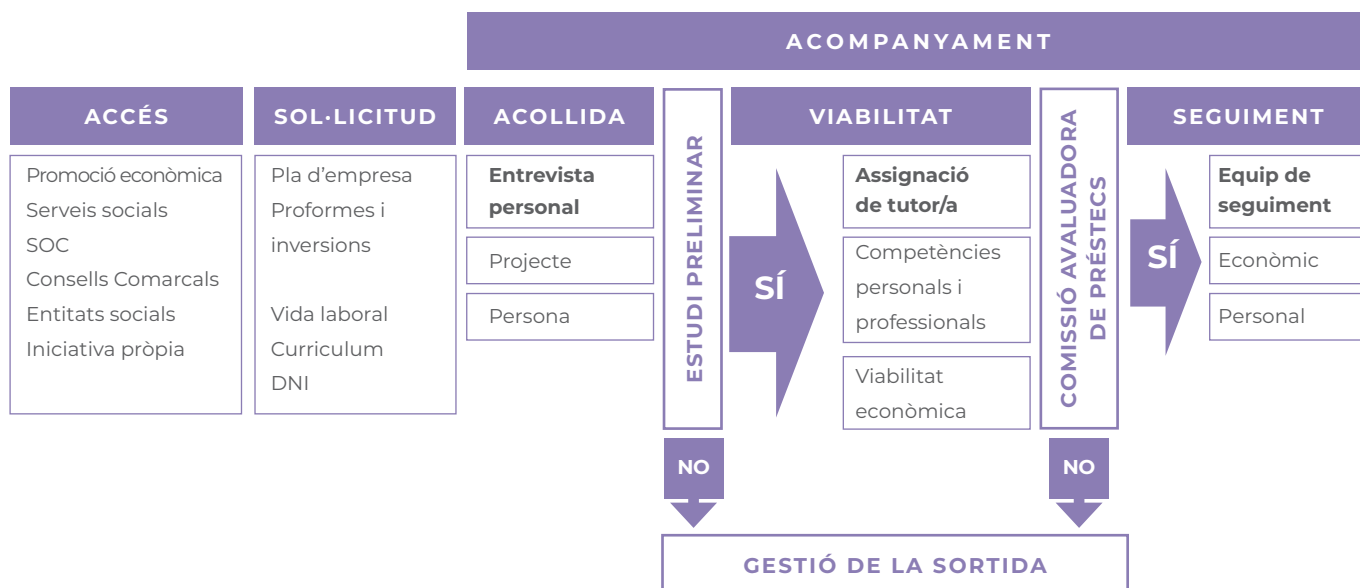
ACOMPANYAMENT

ACCÉS

Promoció econòmica
Serveis socials
SOC
Consells Comarcals
Entitats socials
Iniciativa pròpia

SOL·LICITUD

Pla d'empresa
Proformes i inversions

Vida laboral
Curriculum
DNI

ACOLLIDA

Entrevista personal

Projecte

Persona

ESTUDI PRELIMINAR

SÍ

NO

VIABILITAT

Assignació de tutor/a

Competències personals i professionals

Viabilitat econòmica

COMISSIÓ AVALUADORA DE PRÉSTECS

SÍ

NO

SEGUIMENT

Equip de seguiment

Econòmic

Personal

GESTIÓ DE LA SORTIDA